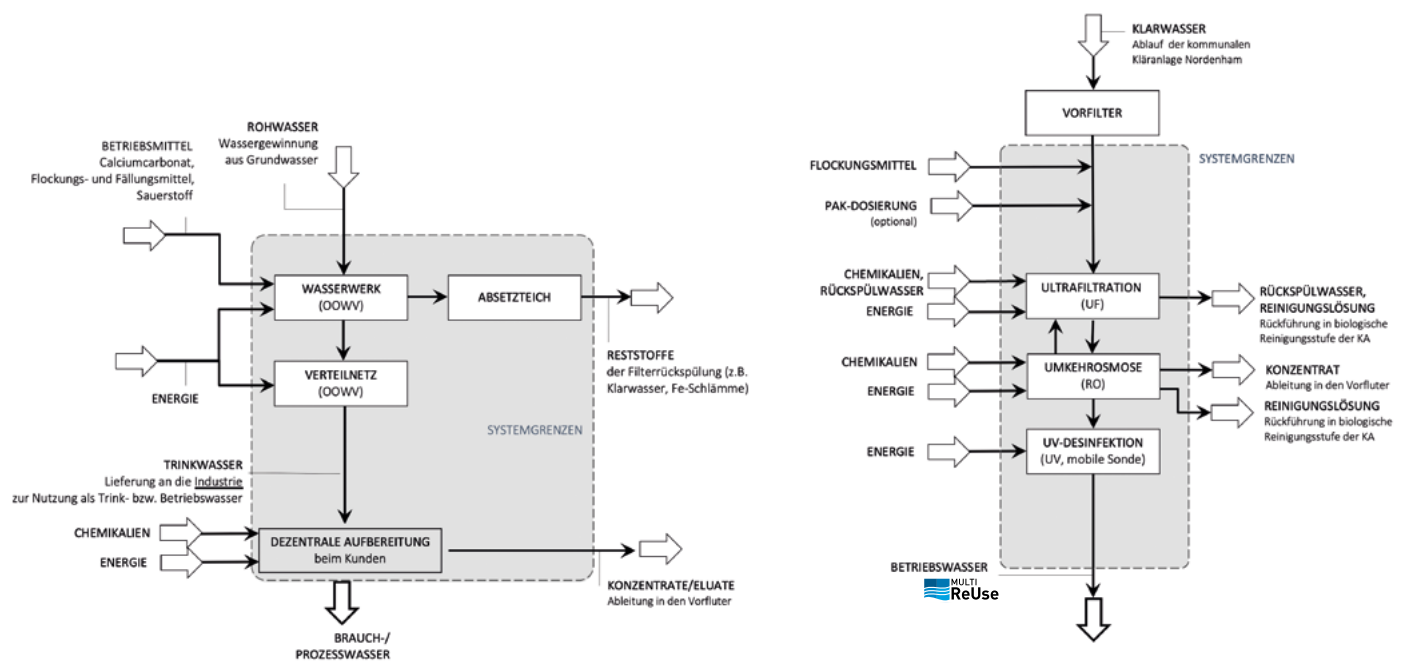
BETRIEBSMITTEL
Calciumcarbonat,
Flockungs- und Fällungsmittel,
Sauerstoff

ROHWASSER
Wassergewinnung
aus Grundwasser

WASSERWERK
(OOWV)

ABSETZTEICH

VERTEILNETZ
(OOWV)

ENERGIE

RESTSTOFFE
der Filterrückspülung (z.B. Klarwasser, Fe-Schlämme)

SYSTEMGRENZEN

TRINKWASSER
Lieferung an die Industrie
zur Nutzung als Trink- bzw. Betriebswasser

CHEMIKALIEN

ENERGIE

DEZENTRALE AUFBEREITUNG
beim Kunden

KONZENTRATE/ELUATE
Ableitung in den Vorfluter

BRAUCH-/
PROZESSWASSER

KLARWASSER
Ablauf der kommunalen
Kläranlage Nordenham

VORFILTER

SYSTEMGRENZEN

FLOCKUNGSMITTEL

PAK-DOSIERUNG
(optional)

CHEMIKALIEN,
RÜCKSPÜLWASSER

ENERGIE

ULTRAFILTRATION
(UF)

RÜCKSPÜLWASSER,
REINIGUNGSLÖSUNG
Rückführung in biologische
Reinigungsstufe der KA

CHEMIKALIEN

ENERGIE

UMKEHROSMOSE
(RO)

KONZENTRAT
Ableitung in den Vorfluter

REINIGUNGSLÖSUNG
Rückführung in biologische
Reinigungsstufe der KA

ENERGIE

UV-DESINFEKTION
(UV, mobile Sonde)

BETRIEBSWASSER

MULTI
ReUse